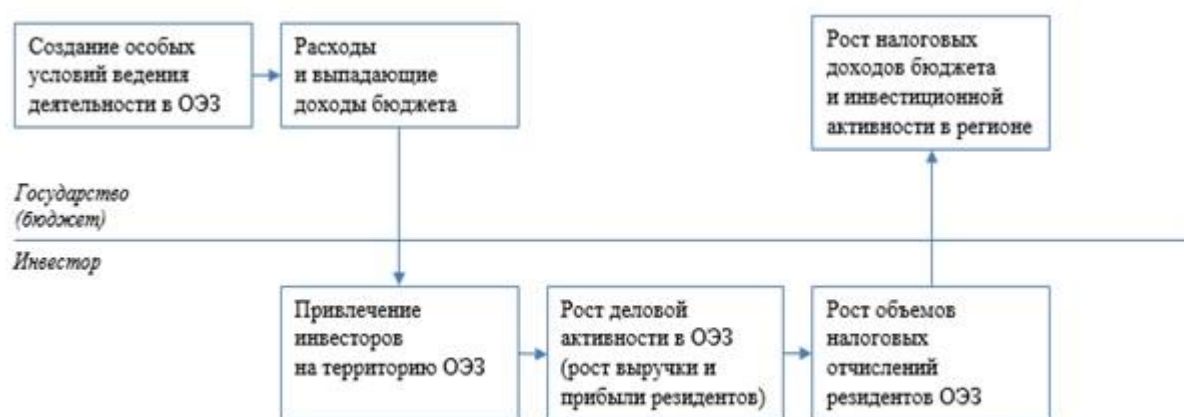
Создание особых условий ведения деятельности в ОЭЗ

Расходы и выпадающие доходы бюджета

Рост налоговых доходов бюджета и инвестиционной активности в регионе

Государство (бюджет)

Инвестор

Привлечение инвесторов на территорию ОЭЗ

Рост деловой активности в ОЭЗ (рост выручки и прибыли резидентов)

Рост объемов налоговых отчислений резидентов ОЭЗ